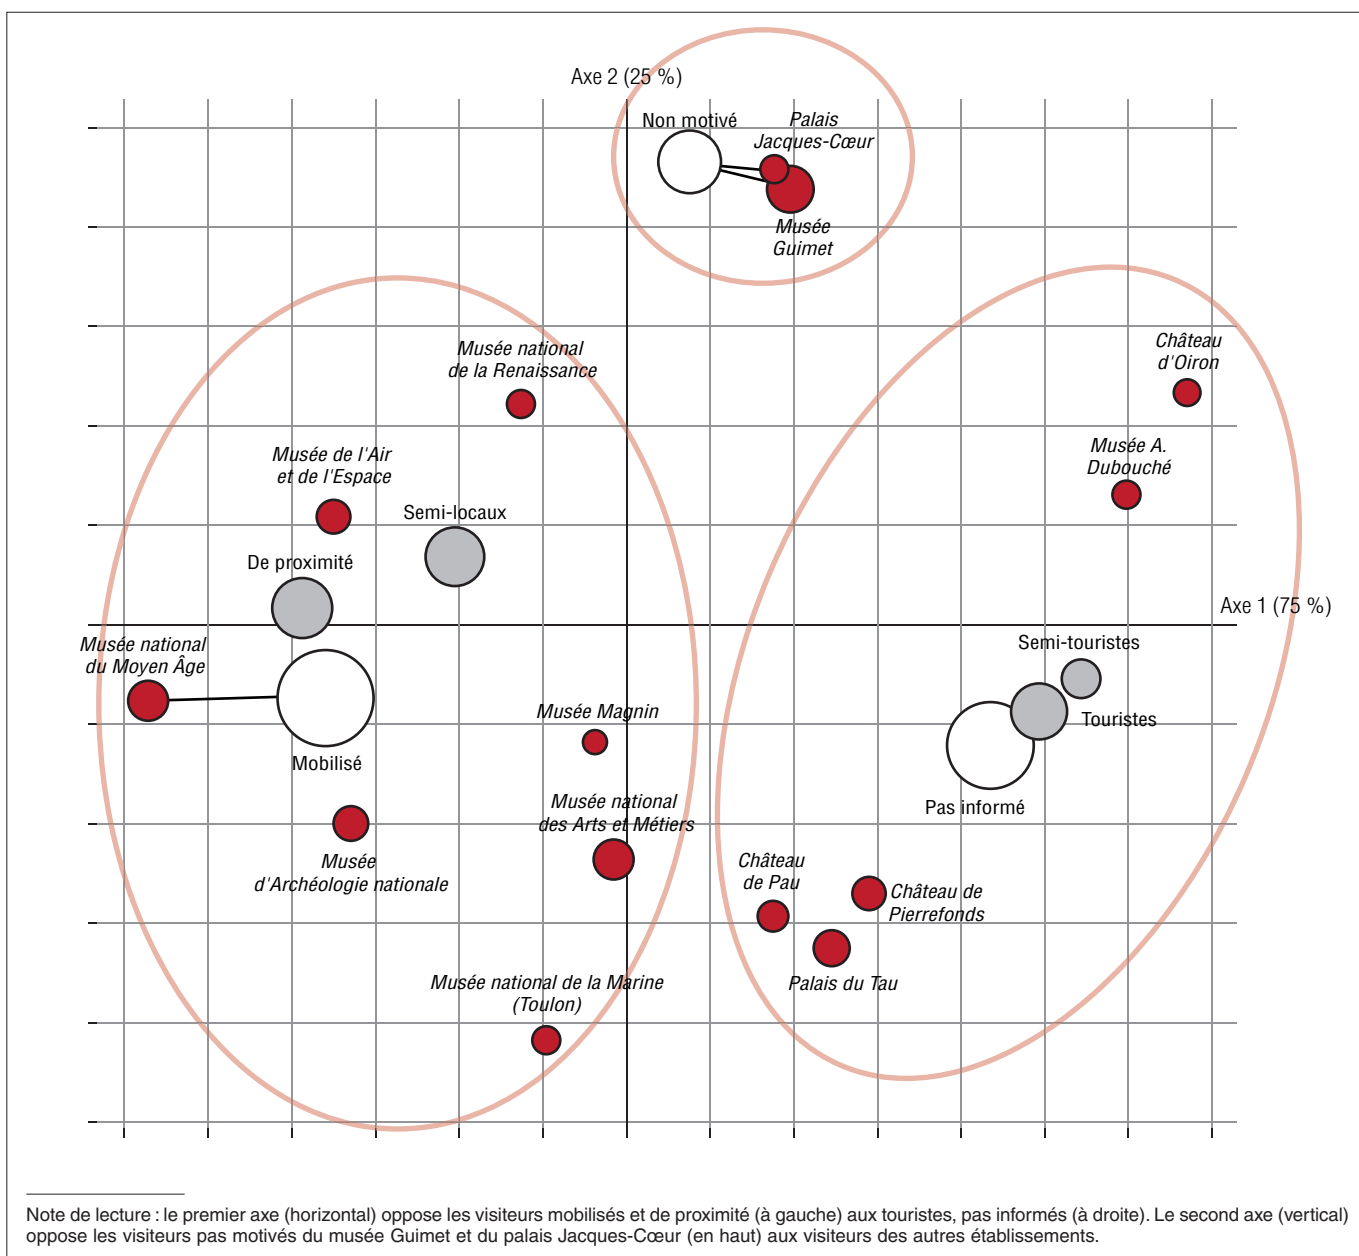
Axe 2 (25 %)

Non motivé

Palais Jacques-Cœur

Musée Guimet

Château d'Oiron

Musée national de la Renaissance

Musée A. Dubouché

Musée de l'Air et de l'Espace

Semi-locaux

De proximité

Axe 1 (75 %)

Semi-touristes

Musée national du Moyen Âge

Touristes

Musée Magnin

Mobilisé

Pas informé

Musée national des Arts et Métiers

Musée d'Archéologie nationale

Château de Pau

Château de Pierrefonds

Palais du Tau

Musée national de la Marine (Toulon)

Note de lecture : le premier axe (horizontal) oppose les visiteurs mobilisés et de proximité (à gauche) aux touristes, pas informés (à droite). Le second axe (vertical) oppose les visiteurs pas motivés du musée Guimet et du palais Jacques-Cœur (en haut) aux visiteurs des autres établissements.